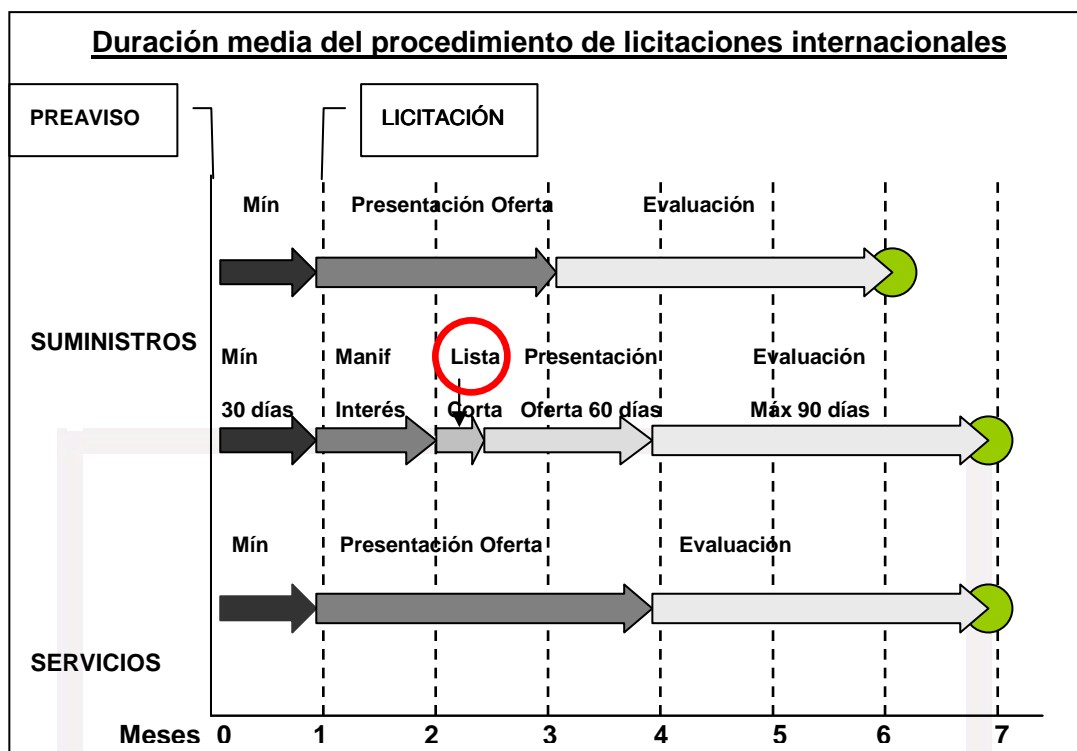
Duración media del procedimiento de licitaciones internacionales

PREAVISO

LICITACIÓN

Mín

Presentación Oferta

Evaluación

SUMINISTROS

Mín

30 días

Manif

Interés

Lista

Corta

Presentación

Oferta 60 días

Evaluación

Máx 90 días

Mín

Presentación Oferta

Evaluación

SERVICIOS

Meses 0 1 2 3 4 5 6 7